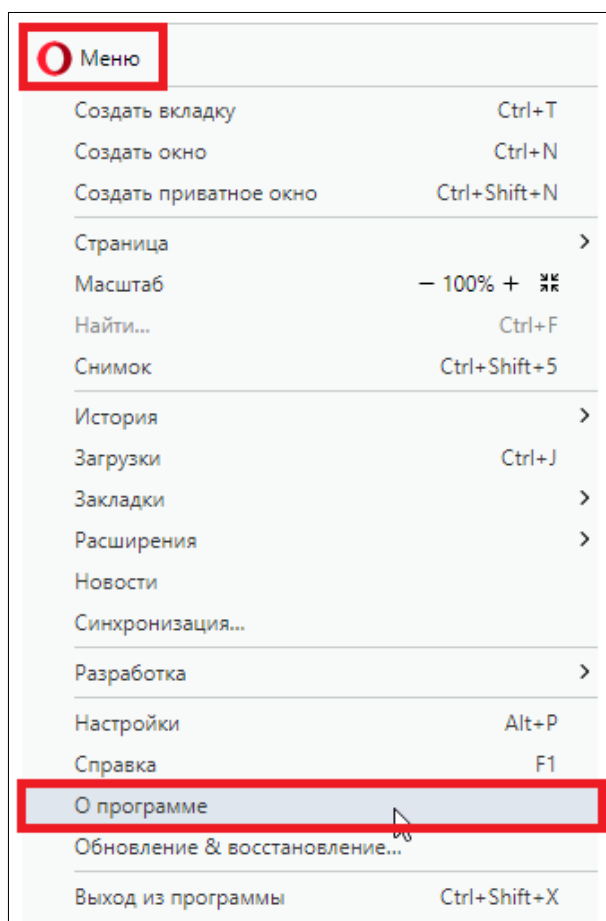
Меню

Создать вкладку Ctrl+T
Создать окно Ctrl+N
Создать приватное окно Ctrl+Shift+N

Страница
Масштаб − 100% +
Найти... Ctrl+F
Снимок Ctrl+Shift+5

История
Загрузки Ctrl+J
Закладки
Расширения
Новости
Синхронизация...

Разработка

Настройки Alt+P
Справка F1
О программе
Обновление & восстановление...

Выход из программы Ctrl+Shift+X